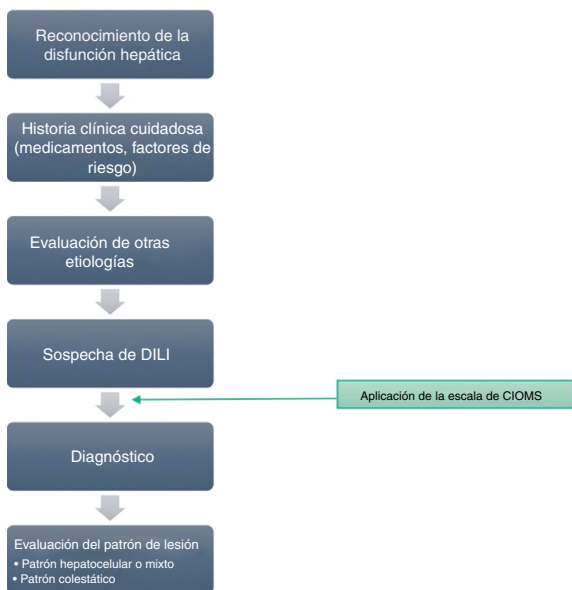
Reconocimiento de la disfunción hepática

Historia clínica cuidadosa (medicamentos, factores de riesgo)

Evaluación de otras etiologías

Sospecha de DILI

Aplicación de la escala de CIOMS

Diagnóstico

Evaluación del patrón de lesión
• Patrón hepatocelular o mixto
• Patrón colestático